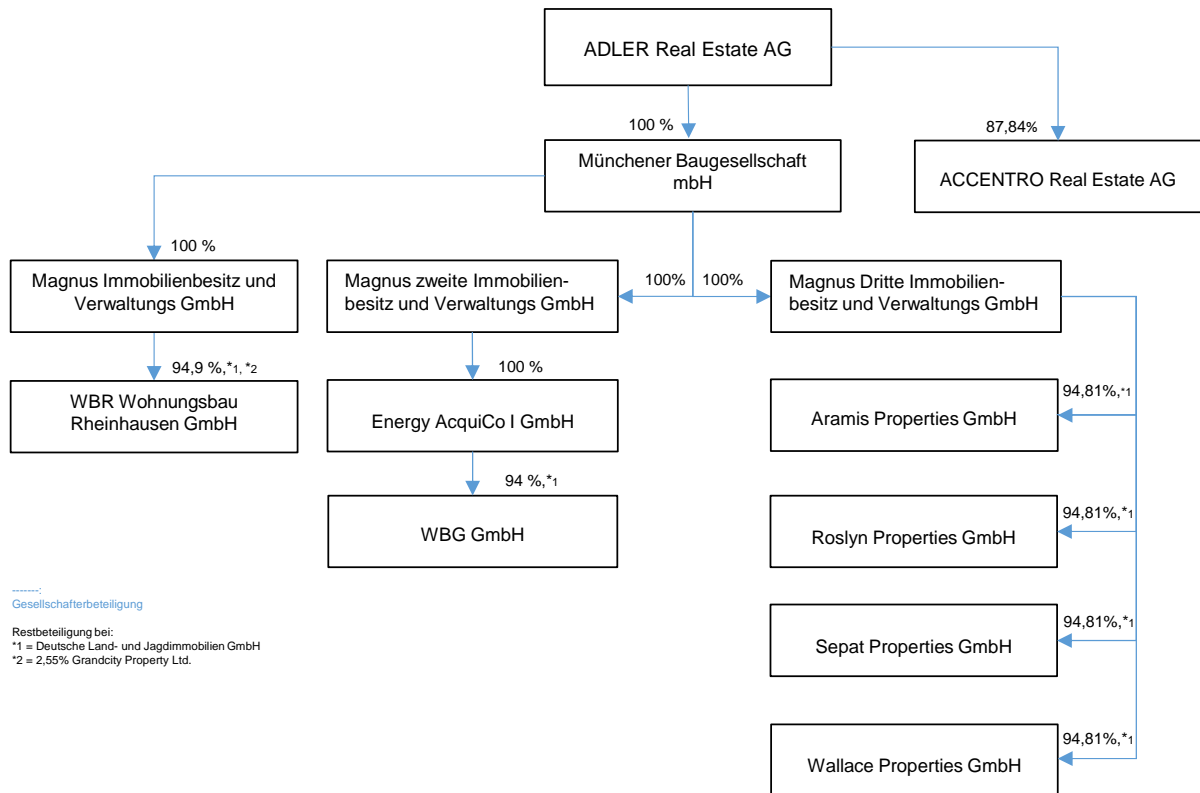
ADLER Real Estate AG

100 %

87,84%

Münchener Baugesellschaft mbH

ACCENTRO Real Estate AG

100 %

Magnus Immobilienbesitz und Verwaltungs GmbH

100%

Magnus zweite Immobilienbesitz und Verwaltungs GmbH

100%

Magnus Dritte Immobilienbesitz und Verwaltungs GmbH

94,9 %,*1, *2

WBR Wohnungsbau Rheinhausen GmbH

100 %

Energy AcquiCo I GmbH

94 %,*1

WBG GmbH

94,81%,*1

Aramis Properties GmbH

94,81%,*1

Roslyn Properties GmbH

94,81%,*1

Sepat Properties GmbH

94,81%,*1

Wallace Properties GmbH

-------:
Gesellschafterbeteiligung

Restbeteiligung bei:
*1 = Deutsche Land- und Jagdimmobilien GmbH
*2 = 2,55% Grandcity Property Ltd.